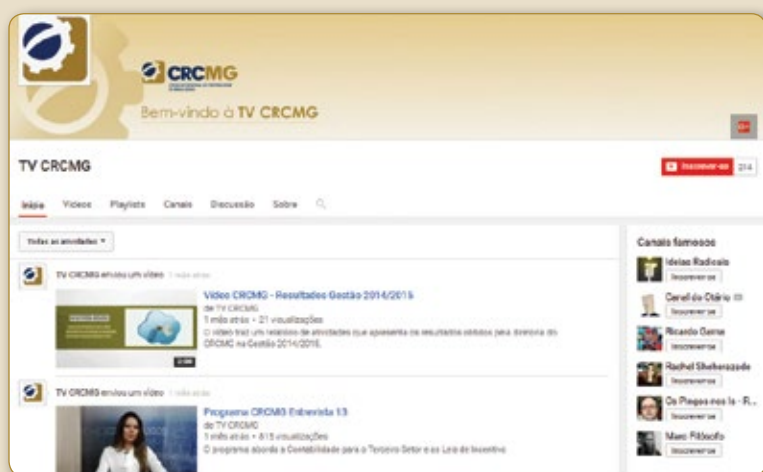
CRCMG

Bem-vindo à TV CRCMG

TV CRCMG

Inscrever-se 214

Início Vídeos Playlists Canais Discussão Sobre

Todas as atividades

TV CRCMG enviou um vídeo 1 mês atrás

Vídeo CRCMG - Resultados Gestão 2014/2015
de TV CRCMG
1 mês atrás • 21 visualizações
O vídeo traz um relatório de atividades que apresenta os resultados obtidos pela diretoria do CRCMG na Gestão 2014/2015.

TV CRCMG enviou um vídeo 1 mês atrás

Programa CRCMG Entrevista 13
de TV CRCMG
1 mês atrás • 615 visualizações
O programa aborda a Contabilidade para o Terceiro Setor e as Leis de Incentivo

Canais famosos

Ideias Radicais
Inscrever-se

Canal do Otário
Inscrever-se

Ricardo Gama
Inscrever-se

Rachel Sheherazade
Inscrever-se

Os Pingos nos Is - R...
Inscrever-se

Marc Filósofo
Inscrever-se